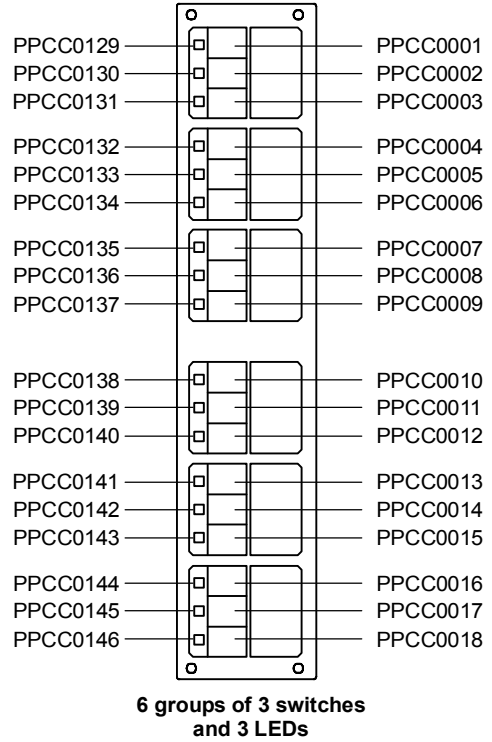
PPCC0129
PPCC0001
PPCC0130
PPCC0002
PPCC0131
PPCC0003
PPCC0132
PPCC0004
PPCC0133
PPCC0005
PPCC0134
PPCC0006
PPCC0135
PPCC0007
PPCC0136
PPCC0008
PPCC0137
PPCC0009
PPCC0138
PPCC0010
PPCC0139
PPCC0011
PPCC0140
PPCC0012
PPCC0141
PPCC0013
PPCC0142
PPCC0014
PPCC0143
PPCC0015
PPCC0144
PPCC0016
PPCC0145
PPCC0017
PPCC0146
PPCC0018

6 groups of 3 switches and 3 LEDs